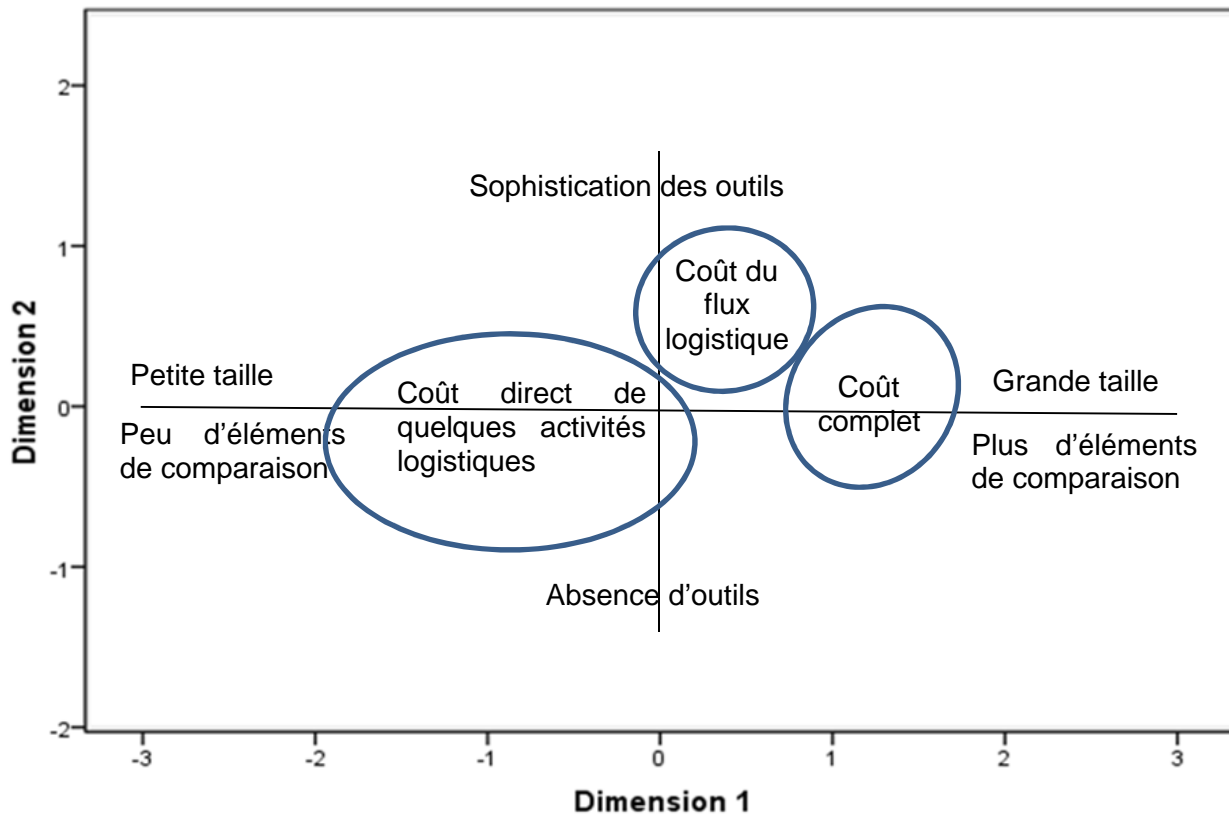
2
1
0
-1
-2
Dimension 2

Sophistication des outils

Coût du flux logistique

Petite taille

Peu d'éléments de comparaison

Coût direct de quelques activités logistiques

Coût complet

Grande taille

Plus d'éléments de comparaison

Absence d'outils

-3 -2 -1 0 1 2 3
Dimension 1